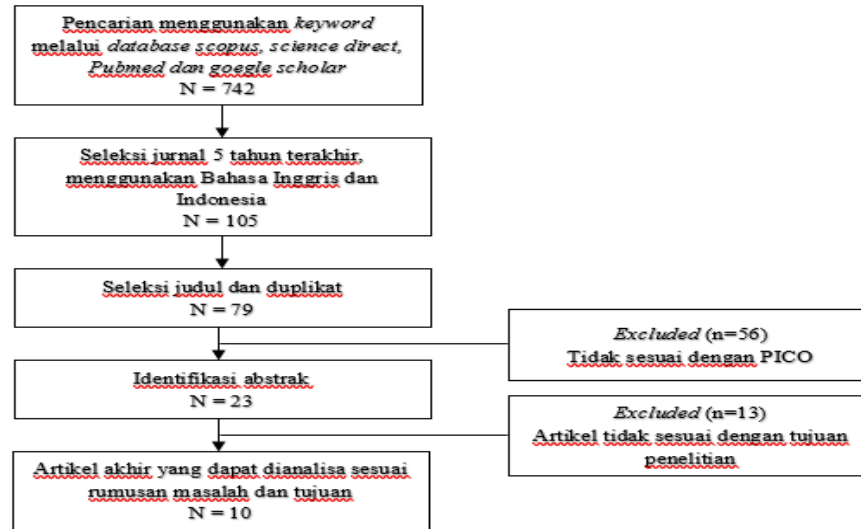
Pencarian menggunakan *keyword* melalui *database scopus, science direct, Pubmed dan goegle scholar*
N = 742

Seleksi jurnal 5 tahun terakhir, menggunakan Bahasa Inggris dan Indonesia
N = 105

Seleksi judul dan duplikat
N = 79

*Excluded* (n=56)
Tidak sesuai dengan PICO

Identifikasi abstrak
N = 23

*Excluded* (n=13)
Artikel tidak sesuai dengan tujuan penelitian

Artikel akhir yang dapat dianalisa sesuai rumusan masalah dan tujuan
N = 10